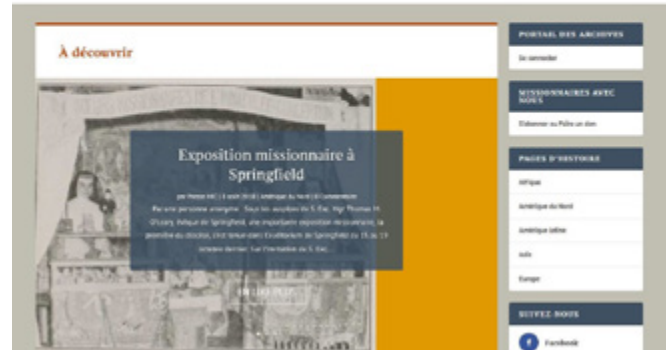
À découvrir

Exposition missionnaire à Springfield

par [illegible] | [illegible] | Amérique du Nord | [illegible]

Par une personne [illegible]. Sous les auspices de S. Exc. Mgr Thomas M. O'Leary, évêque de Springfield, une importante exposition missionnaire, la première du diocèse, s'est tenue dans l'Auditorium de Springfield du 15 au 19 octobre dernier. Sur l'invitation de S. Exc. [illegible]

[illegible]

PORTAIL DES ARCHIVES

Se connecter

MISSIONNAIRES AVEC NOUS

S'abonner au Petit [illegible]

PAGES D'HISTOIRE

Afrique

Amérique du Nord

Amérique latine

Asie

Europe

SUIVEZ-NOUS

Facebook